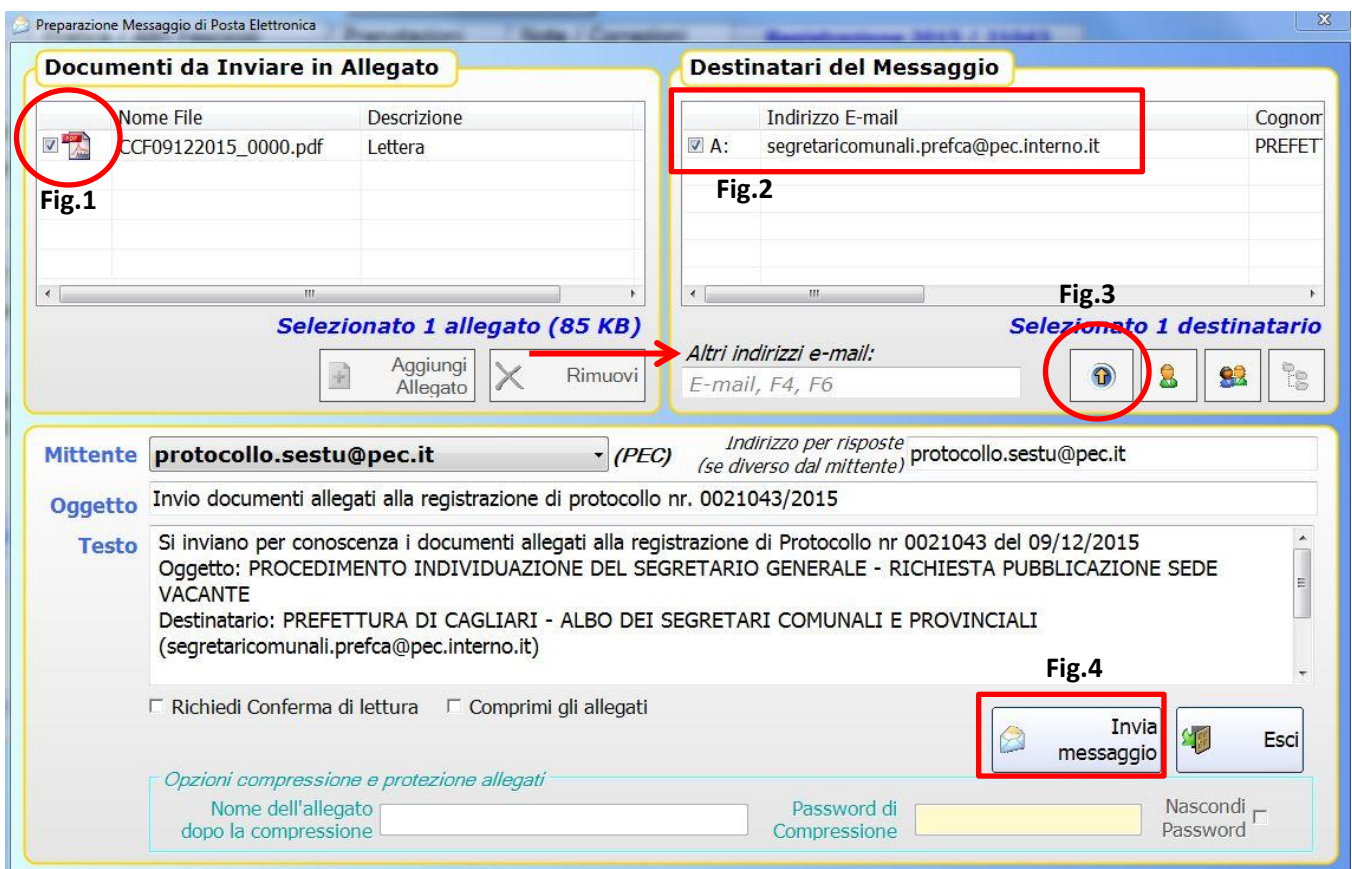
Preparazione Messaggio di Posta Elettronica

Documenti da Inviare in Allegato

| | Nome File | Descrizione |
|---|---|---|
| ☑ | CCF09122015_0000.pdf | Lettera |

Fig.1

Selezionato 1 allegato (85 KB)

Aggiungi Allegato

Rimuovi

Destinatari del Messaggio

| | Indirizzo E-mail | Cognom |
|---|---|---|
| ☑ A: | segretaricomunali.prefca@pec.interno.it | PREFET |

Fig.2

Fig.3

Selezionato 1 destinatario

Altri indirizzi e-mail:

E-mail, F4, F6

Mittente protocollo.sestu@pec.it (PEC)

Indirizzo per risposte (se diverso dal mittente) protocollo.sestu@pec.it

Oggetto Invio documenti allegati alla registrazione di protocollo nr. 0021043/2015

Testo Si inviano per conoscenza i documenti allegati alla registrazione di Protocollo nr 0021043 del 09/12/2015
Oggetto: PROCEDIMENTO INDIVIDUAZIONE DEL SEGRETARIO GENERALE - RICHIESTA PUBBLICAZIONE SEDE VACANTE
Destinatario: PREFETTURA DI CAGLIARI - ALBO DEI SEGRETARI COMUNALI E PROVINCIALI (segretaricomunali.prefca@pec.interno.it)

Fig.4

☐ Richiedi Conferma di lettura ☐ Comprimi gli allegati

Invia messaggio

Esci

Opzioni compressione e protezione allegati

Nome dell'allegato dopo la compressione

Password di Compressione

Nascondi Password ☐